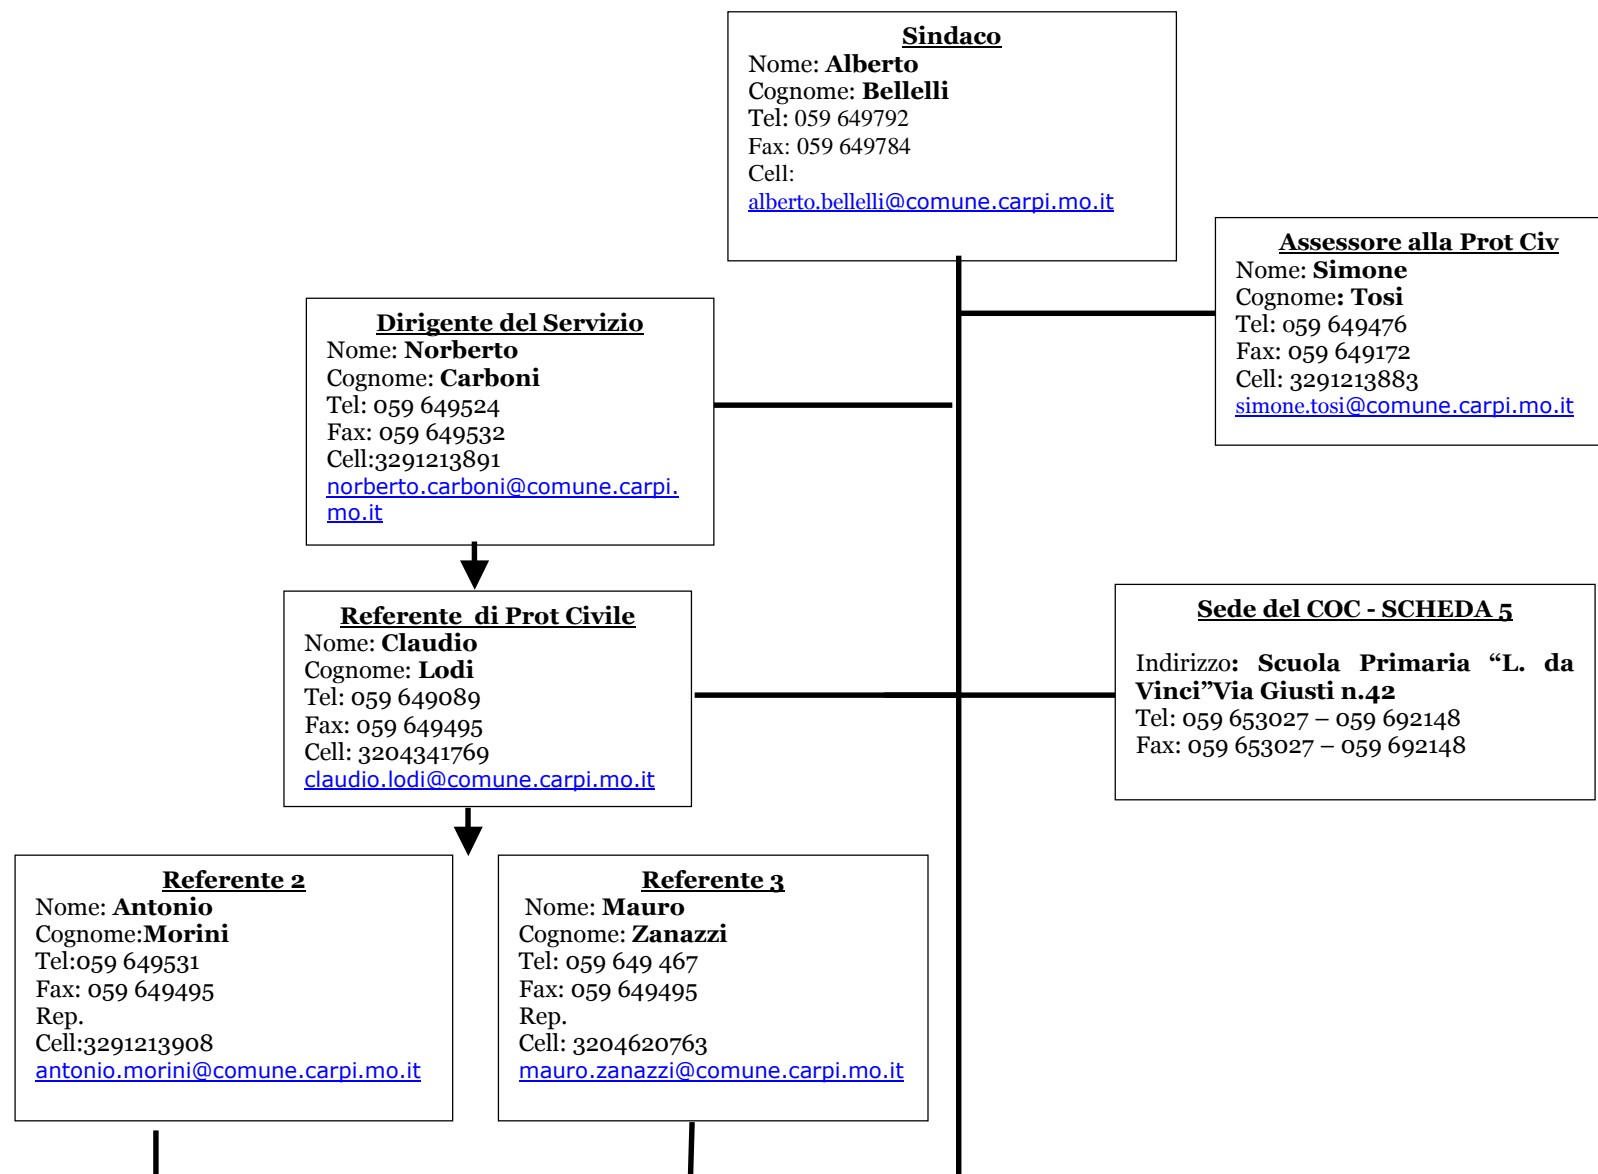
Sindaco
Nome: Alberto
Cognome: Bellelli
Tel: 059 649792
Fax: 059 649784
Cell:
alberto.bellelli@comune.carpi.mo.it

Assessore alla Prot Civ
Nome: Simone
Cognome: Tosi
Tel: 059 649476
Fax: 059 649172
Cell: 3291213883
simone.tosi@comune.carpi.mo.it

Dirigente del Servizio
Nome: Norberto
Cognome: Carboni
Tel: 059 649524
Fax: 059 649532
Cell:3291213891
norberto.carboni@comune.carpi.mo.it

Referente di Prot Civile
Nome: Claudio
Cognome: Lodi
Tel: 059 649089
Fax: 059 649495
Cell: 3204341769
claudio.lodi@comune.carpi.mo.it

Sede del COC - SCHEDA 5

Indirizzo: Scuola Primaria “L. da Vinci”Via Giusti n.42
Tel: 059 653027 – 059 692148
Fax: 059 653027 – 059 692148

Referente 2
Nome: Antonio
Cognome:Morini
Tel:059 649531
Fax: 059 649495
Rep.
Cell:3291213908
antonio.morini@comune.carpi.mo.it

Referente 3
Nome: Mauro
Cognome: Zanazzi
Tel: 059 649 467
Fax: 059 649495
Rep.
Cell: 3204620763
mauro.zanazzi@comune.carpi.mo.it